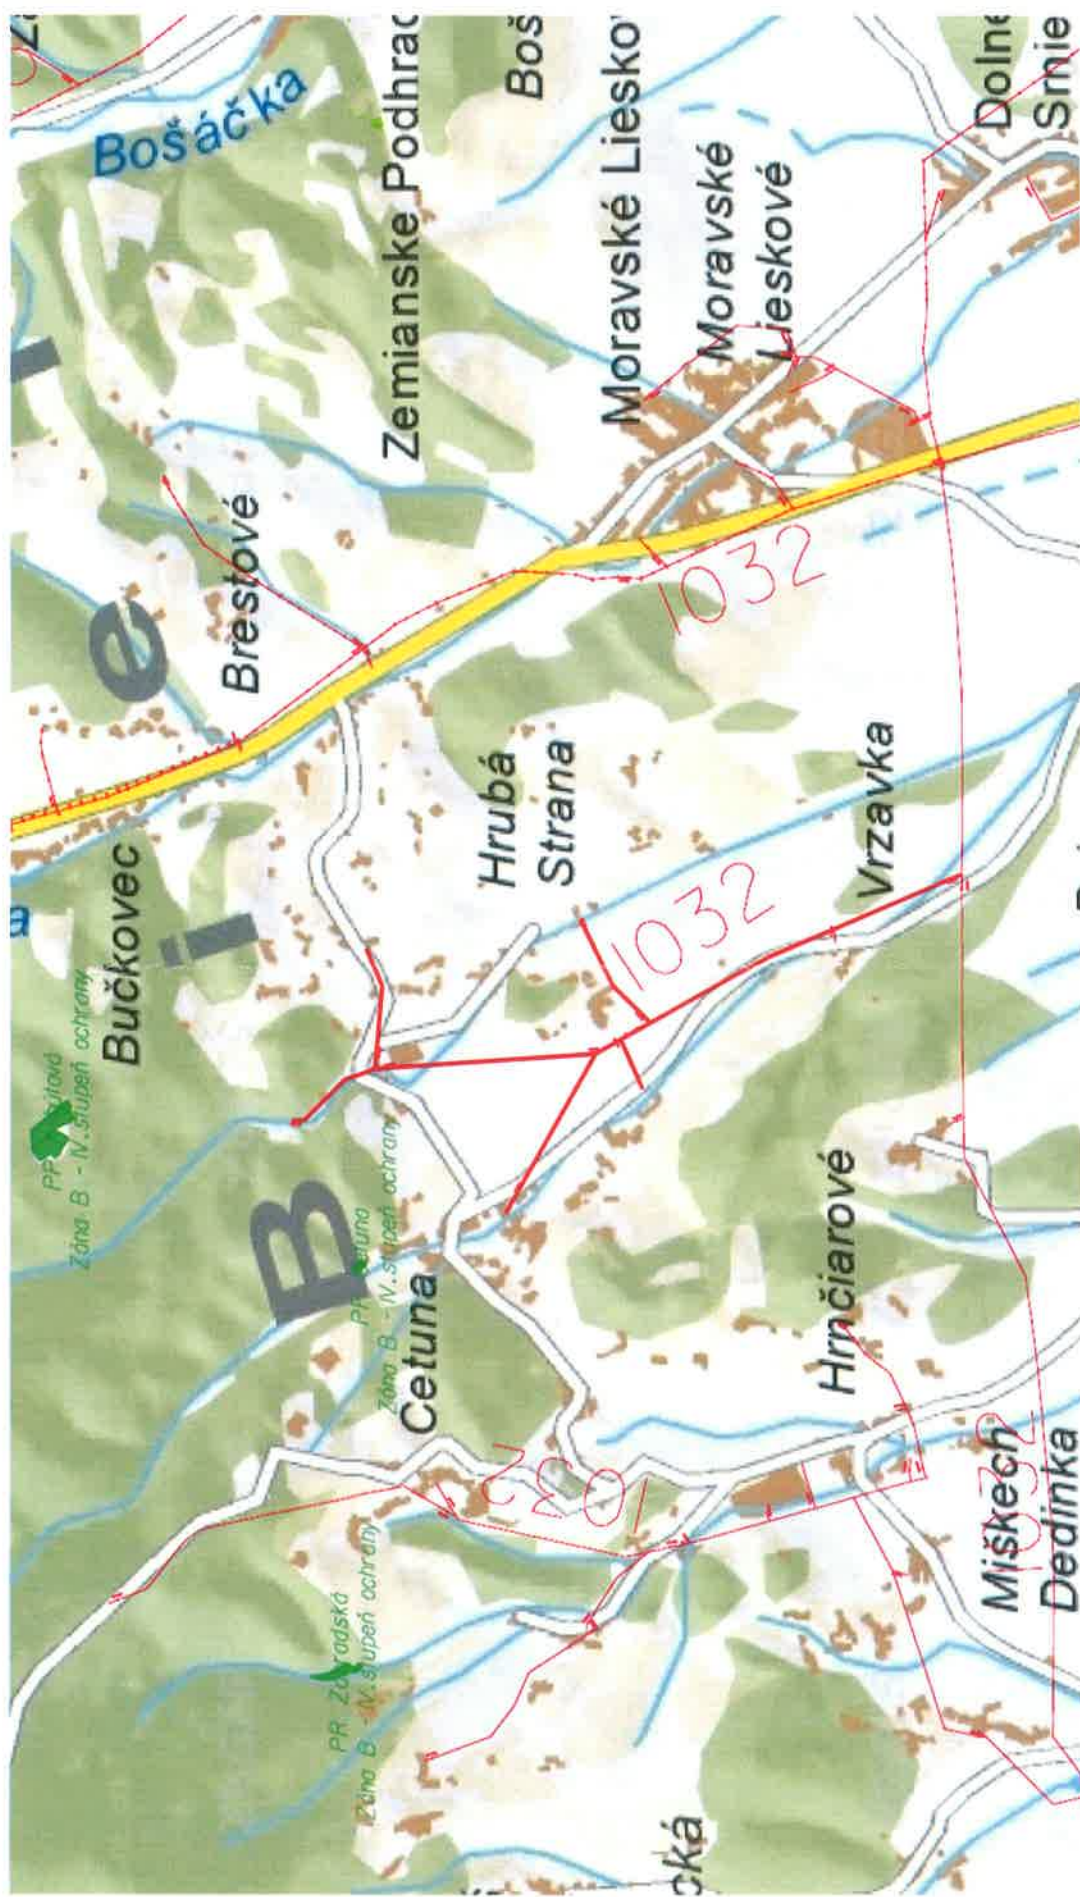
Bošáčka
Zemianske Podhrad
Boš
Moravské Lieskov
Moravské Lieskové
Dolne
Smie
Brestové
1032
Bučkovec
Hrubá Strana
1032
Vrzavka
PR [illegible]
Zóna B - IV. stupeň ochrany
PR Cetuna
Zóna B - IV. stupeň ochrany
Cetuna
Hrnčiarové
1032
PR Zúradská
Zóna B - IV. stupeň ochrany
Miškech Dedinka
1032
cká